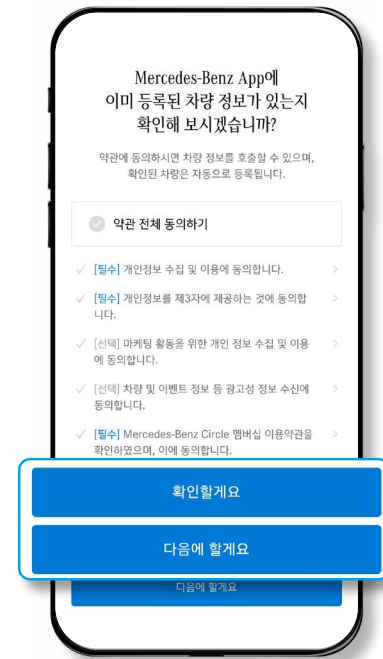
Mercedes-Benz App에 이미 등록된 차량 정보가 있는지 확인해 보시겠습니까?

약관에 동의하시면 차량 정보를 호출할 수 있으며, 확인된 차량은 자동으로 등록됩니다.

약관 전체 동의하기

[필수] 개인정보 수집 및 이용에 동의합니다.

[필수] 개인정보를 제3자에 제공하는 것에 동의합니다.

[선택] 마케팅 활동을 위한 개인 정보 수집 및 이용에 동의합니다.

[선택] 차량 및 이벤트 정보 등 광고성 정보 수신에 동의합니다.

[필수] Mercedes-Benz Circle 멤버십 이용약관을 확인하였으며, 이에 동의합니다.

확인할게요

다음에 할게요

다음에 할게요